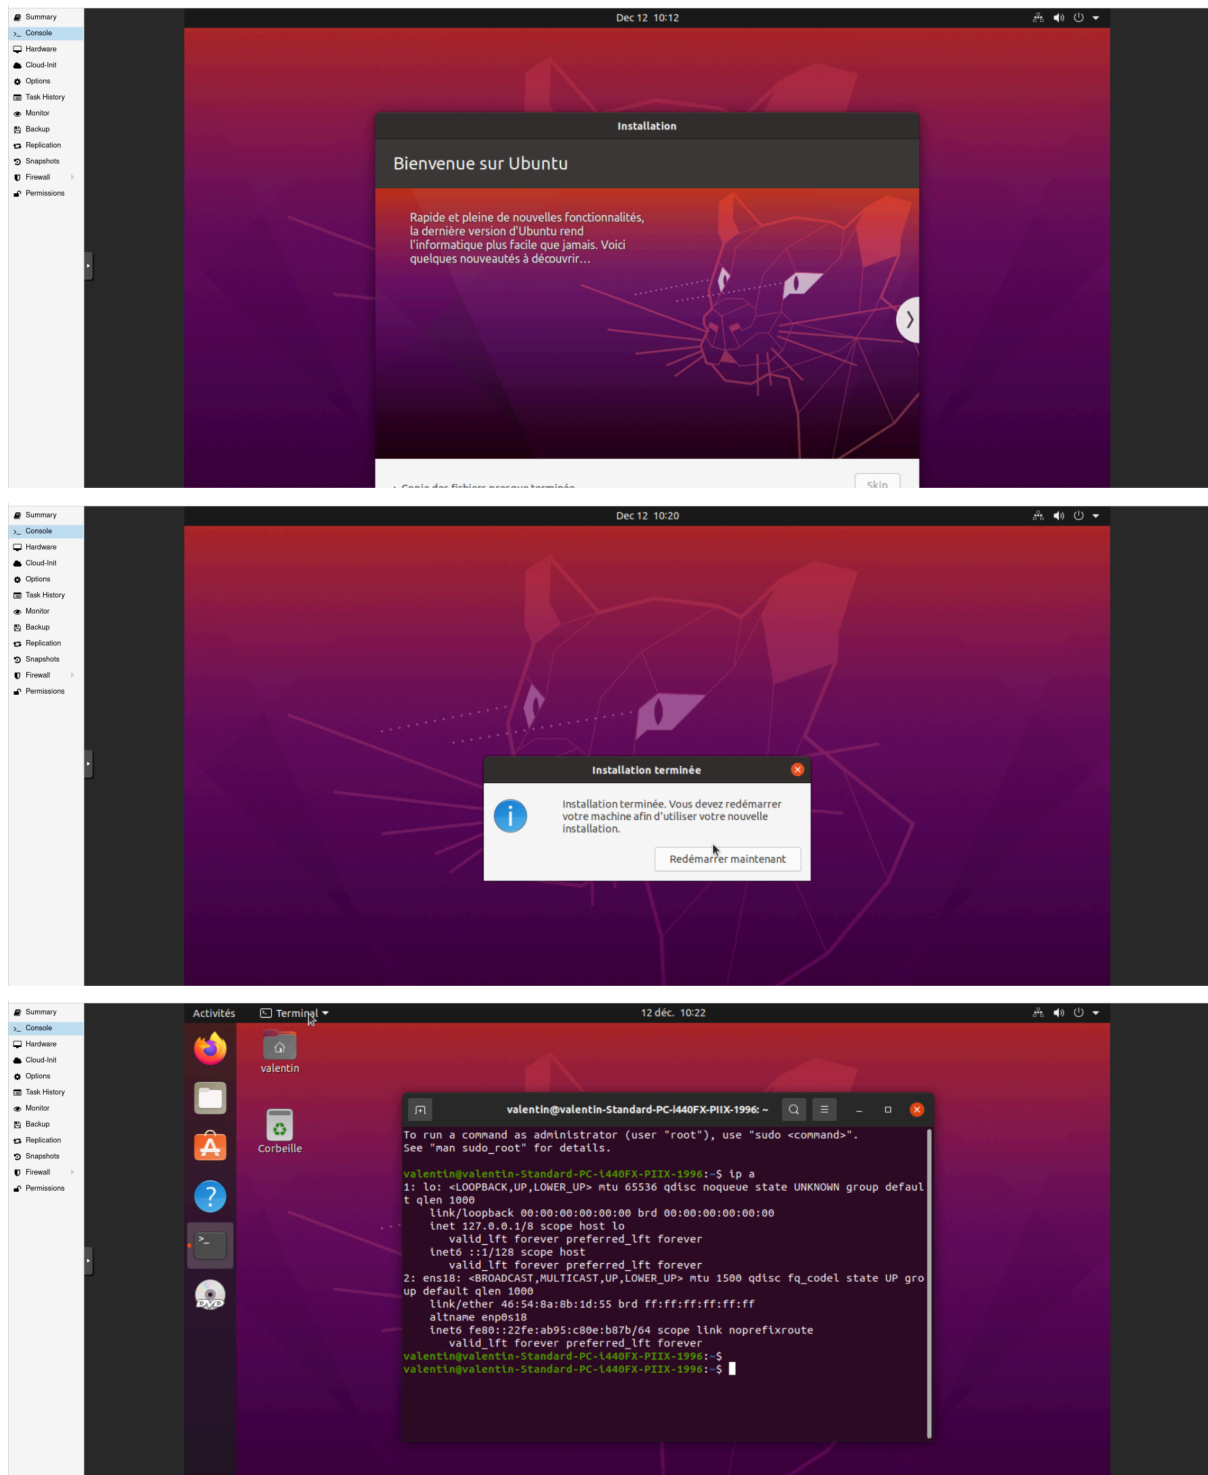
Summary
Console
Hardware
Cloud-Init
Options
Task History
Monitor
Backup
Replication
Snapshots
Firewall
Permissions

Dec 12 10:12

Installation

Bienvenue sur Ubuntu

Rapide et pleine de nouvelles fonctionnalités, la dernière version d'Ubuntu rend l'informatique plus facile que jamais. Voici quelques nouveautés à découvrir…

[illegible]

Skip

Summary
Console
Hardware
Cloud-Init
Options
Task History
Monitor
Backup
Replication
Snapshots
Firewall
Permissions

Dec 12 10:20

Installation terminée

Installation terminée. Vous devez redémarrer votre machine afin d'utiliser votre nouvelle installation.

Redémarrer maintenant

Summary
Console
Hardware
Cloud-Init
Options
Task History
Monitor
Backup
Replication
Snapshots
Firewall
Permissions

Activités
Terminal
12 déc. 10:22

valentin
Corbeille

valentin@valentin-Standard-PC-i440FX-PIIX-1996: ~

To run a command as administrator (user "root"), use "sudo <command>".
See "man sudo_root" for details.

valentin@valentin-Standard-PC-i440FX-PIIX-1996:~$ ip a
1: lo: <LOOPBACK,UP,LOWER_UP> mtu 65536 qdisc noqueue state UNKNOWN group default qlen 1000
    link/loopback 00:00:00:00:00:00 brd 00:00:00:00:00:00
    inet 127.0.0.1/8 scope host lo
       valid_lft forever preferred_lft forever
    inet6 ::1/128 scope host
       valid_lft forever preferred_lft forever
2: ens18: <BROADCAST,MULTICAST,UP,LOWER_UP> mtu 1500 qdisc fq_codel state UP group default qlen 1000
    link/ether 46:54:8a:8b:1d:55 brd ff:ff:ff:ff:ff:ff
    altname enp0s18
    inet6 fe80::22fe:ab95:c80e:b87b/64 scope link noprefixroute
       valid_lft forever preferred_lft forever
valentin@valentin-Standard-PC-i440FX-PIIX-1996:~$
valentin@valentin-Standard-PC-i440FX-PIIX-1996:~$